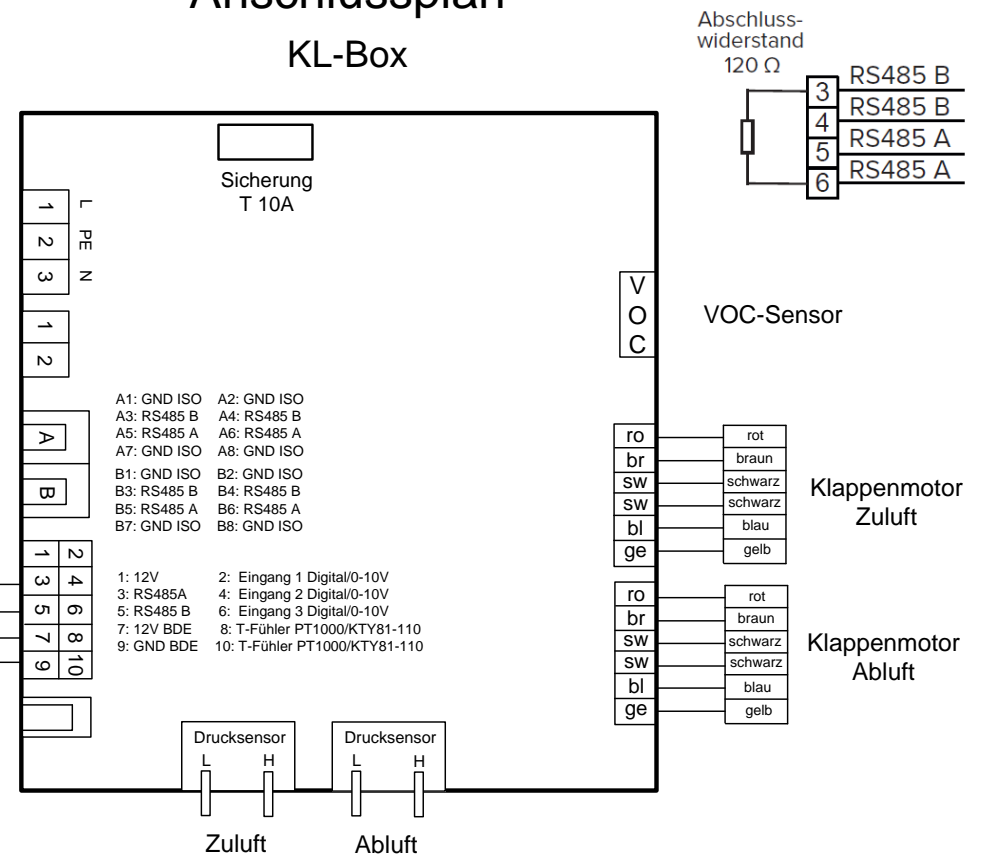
Anschlussplan

KL-Box

Abschlusswiderstand 120 Ω

3 RS485 B
4 RS485 B
5 RS485 A
6 RS485 A

Sicherung T 10A

1 L
2 PE
3 N

1
2

V O C

VOC-Sensor

A1: GND ISO A2: GND ISO
A3: RS485 B A4: RS485 B
A5: RS485 A A6: RS485 A
A7: GND ISO A8: GND ISO

B1: GND ISO B2: GND ISO
B3: RS485 B B4: RS485 B
B5: RS485 A B6: RS485 A
B7: GND ISO B8: GND ISO

A

B

| ro | rot |
|---|---|
| br | braun |
| sw | schwarz |
| sw | schwarz |
| bl | blau |
| ge | gelb |

Klappenmotor Zuluft

1 2
3 4
5 6
7 8
9 10

1: 12V 2: Eingang 1 Digital/0-10V
3: RS485A 4: Eingang 2 Digital/0-10V
5: RS485 B 6: Eingang 3 Digital/0-10V
7: 12V BDE 8: T-Fühler PT1000/KTY81-110
9: GND BDE 10: T-Fühler PT1000/KTY81-110

| ro | rot |
|---|---|
| br | braun |
| sw | schwarz |
| sw | schwarz |
| bl | blau |
| ge | gelb |

Klappenmotor Abluft

Drucksensor
L H

Drucksensor
L H

Zuluft Abluft